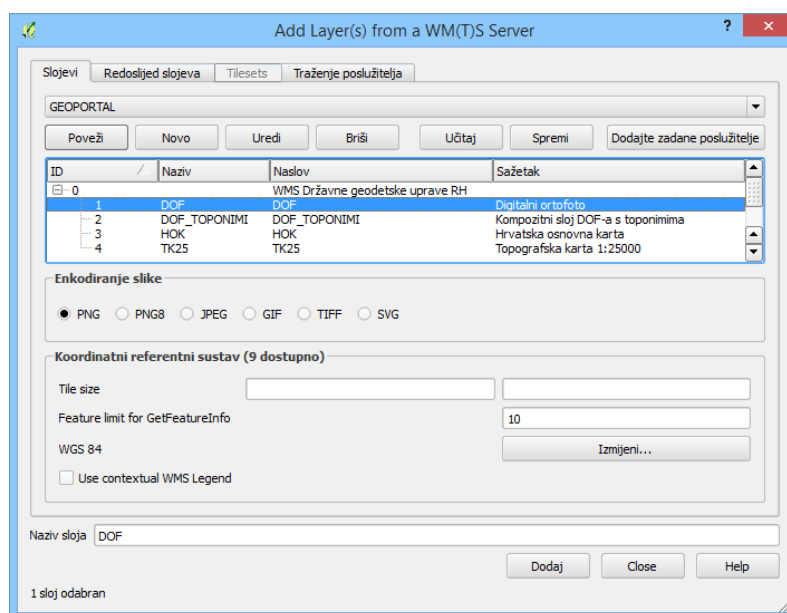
Add Layer(s) from a WM(T)S Server

? ×

Slojevi | Redoslijed slojeva | Tilesets | Traženje poslužitelja

GEOPORTAL

Poveži | Novo | Uredi | Briši | Učitaj | Spremi | Dodajte zadane poslužitelje

| ID | Naziv | Naslov | Sažetak |
|---|---|---|---|
| 0 | | WMS Državne geodetske uprave RH | |
| 1 | DOF | DOF | Digitalni ortofoto |
| 2 | DOF_TOPONIMI | DOF_TOPONIMI | Kompozitni sloj DOF-a s toponimima |
| 3 | HOK | HOK | Hrvatska osnovna karta |
| 4 | TK25 | TK25 | Topografska karta 1:25000 |

Enkodiranje slike

PNG PNG8 JPEG GIF TIFF SVG

Koordinatni referentni sustav (9 dostupno)

Tile size

Feature limit for GetFeatureInfo 10

WGS 84 Izmijeni...

Use contextual WMS Legend

Naziv sloja DOF

Dodaj Close Help

1 sloj odabran